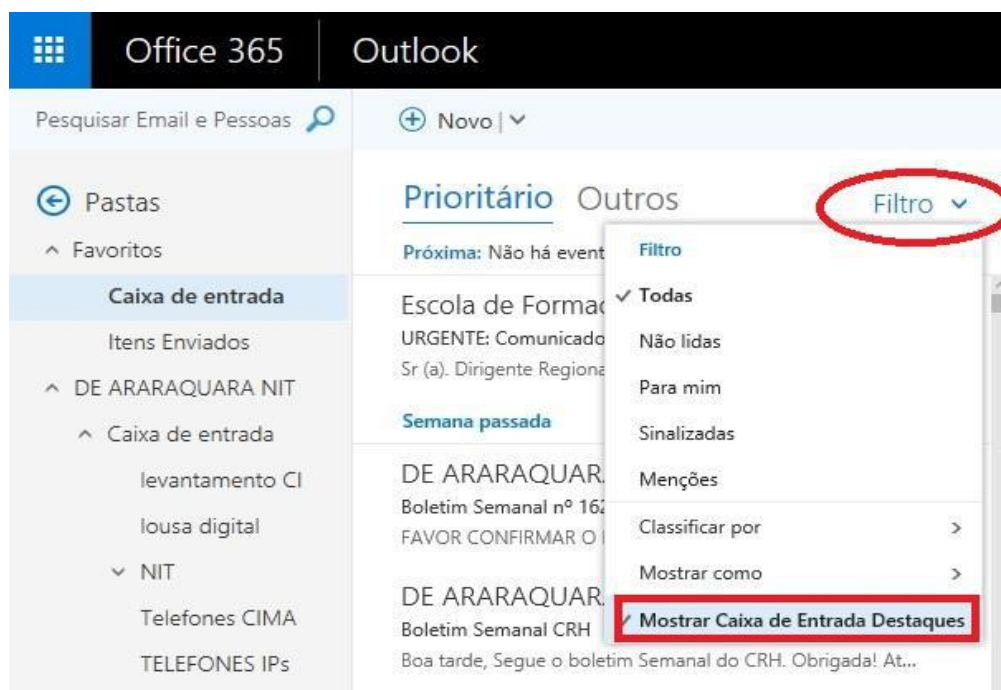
Office 365 Outlook

Pesquisar Email e Pessoas

Novo |

Pastas
Favoritos
Caixa de entrada
Itens Enviados
DE ARARAQUARA NIT
Caixa de entrada
levantamento CI
lousa digital
NIT
Telefones CIMA
TELEFONES IPs

Prioritário Outros
Filtro

Próxima: Não há event

Escola de Formac
URGENTE: Comunicado
Sr (a). Dirigente Regiona

Semana passada

DE ARARAQUAR
Boletim Semanal nº 162
FAVOR CONFIRMAR O

DE ARARAQUAR
Boletim Semanal CRH
Boa tarde, Segue o boletim Semanal do CRH. Obrigada! At...

Filtro
✓ Todas
Não lidas
Para mim
Sinalizadas
Menções
Classificar por >
Mostrar como >
✓ Mostrar Caixa de Entrada Destaques